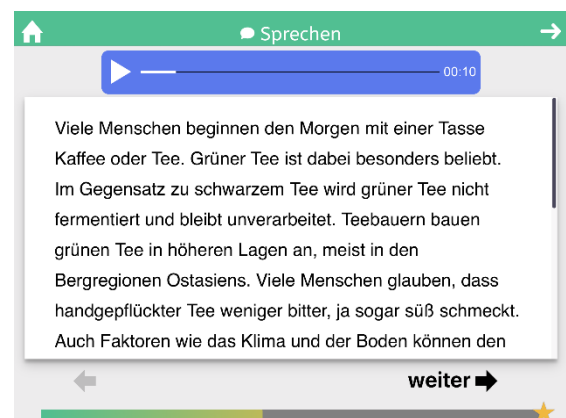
Sprechen

00:10

Viele Menschen beginnen den Morgen mit einer Tasse Kaffee oder Tee. Grüner Tee ist dabei besonders beliebt. Im Gegensatz zu schwarzem Tee wird grüner Tee nicht fermentiert und bleibt unverarbeitet. Teebauern bauen grünen Tee in höheren Lagen an, meist in den Bergregionen Ostasiens. Viele Menschen glauben, dass handgepflückter Tee weniger bitter, ja sogar süß schmeckt. Auch Faktoren wie das Klima und der Boden können den

weiter